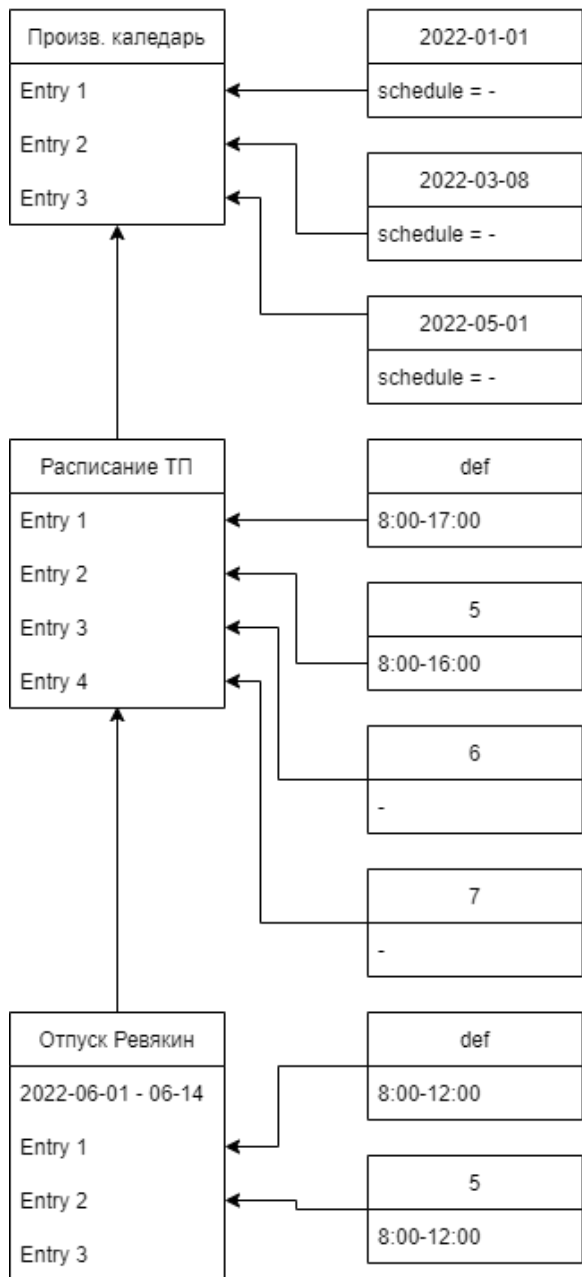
Произв. каледарь
Entry 1
Entry 2
Entry 3

2022-01-01
schedule = -

2022-03-08
schedule = -

2022-05-01
schedule = -

Расписание ТП
Entry 1
Entry 2
Entry 3
Entry 4

def
8:00-17:00

5
8:00-16:00

6
-

7
-

Отпуск Ревякин
2022-06-01 - 06-14
Entry 1
Entry 2
Entry 3

def
8:00-12:00

5
8:00-12:00